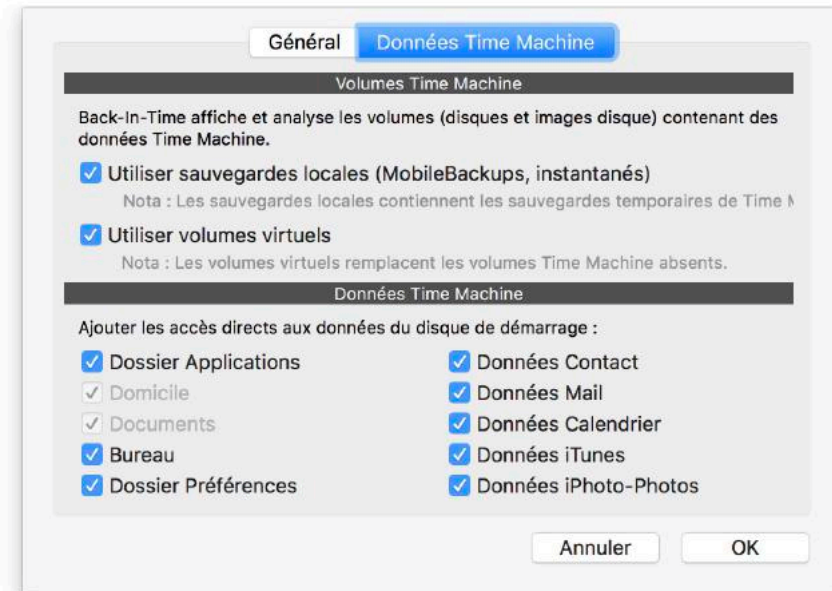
Général Données Time Machine

Volumes Time Machine

Back-In-Time affiche et analyse les volumes (disques et images disque) contenant des données Time Machine.

Utiliser sauvegardes locales (MobileBackups, instantanés)

Nota : Les sauvegardes locales contiennent les sauvegardes temporaires de Time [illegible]

Utiliser volumes virtuels

Nota : Les volumes virtuels remplacent les volumes Time Machine absents.

Données Time Machine

Ajouter les accès directs aux données du disque de démarrage :

Dossier Applications
Domicile
Documents
Bureau
Dossier Préférences

Données Contact
Données Mail
Données Calendrier
Données iTunes
Données iPhoto-Photos

Annuler OK